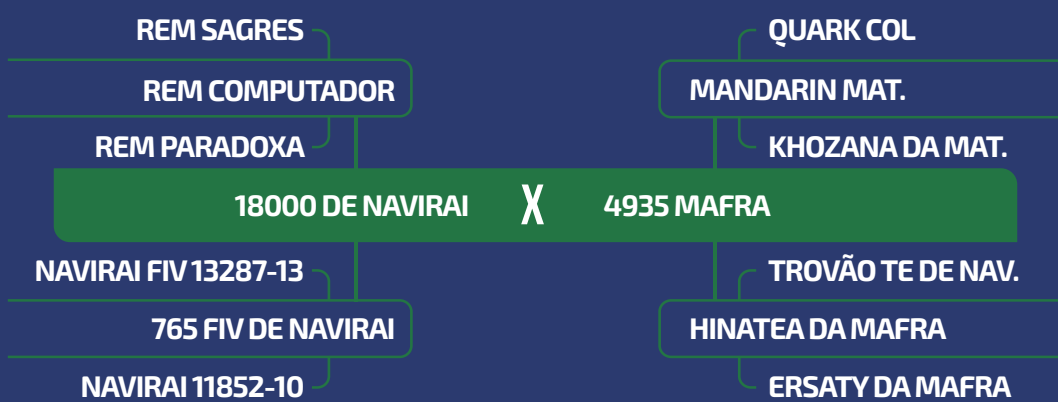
REM SAGRES
REM COMPUTADOR
REM PARADOXA

QUARK COL
MANDARIN MAT.
KHOZANA DA MAT.

18000 DE NAVIRAI X 4935 MAFRA

NAVIRAI FIV 13287-13
765 FIV DE NAVIRAI
NAVIRAI 11852-10

TROVÃO TE DE NAV.
HINATEA DA MAFRA
ERSATY DA MAFRA